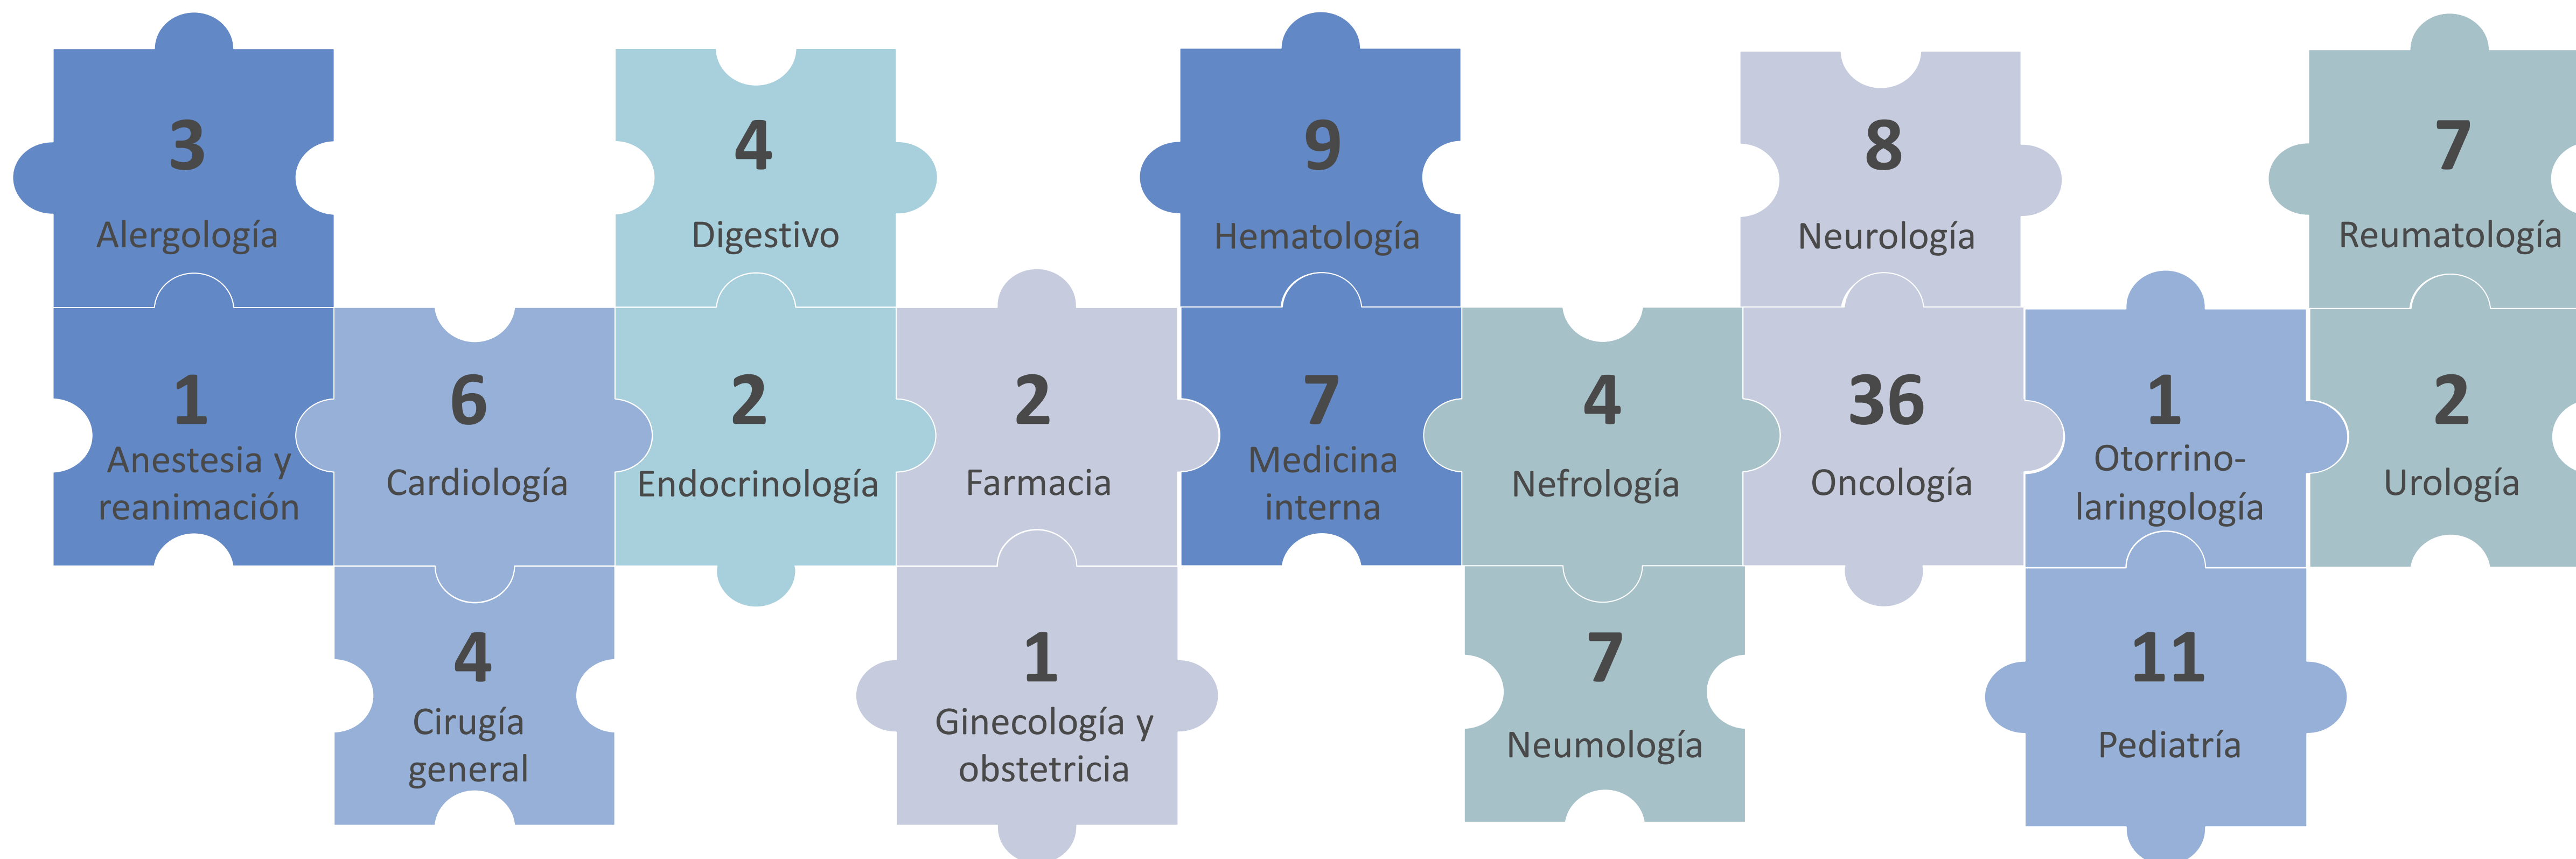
3
Alergología

4
Digestivo

9
Hematología

8
Neurología

7
Reumatología

1
Anestesia y reanimación

6
Cardiología

2
Endocrinología

2
Farmacia

7
Medicina interna

4
Nefrología

36
Oncología

1
Otorrino-laringología

2
Urología

4
Cirugía general

1
Ginecología y obstetricia

7
Neumología

11
Pediatría